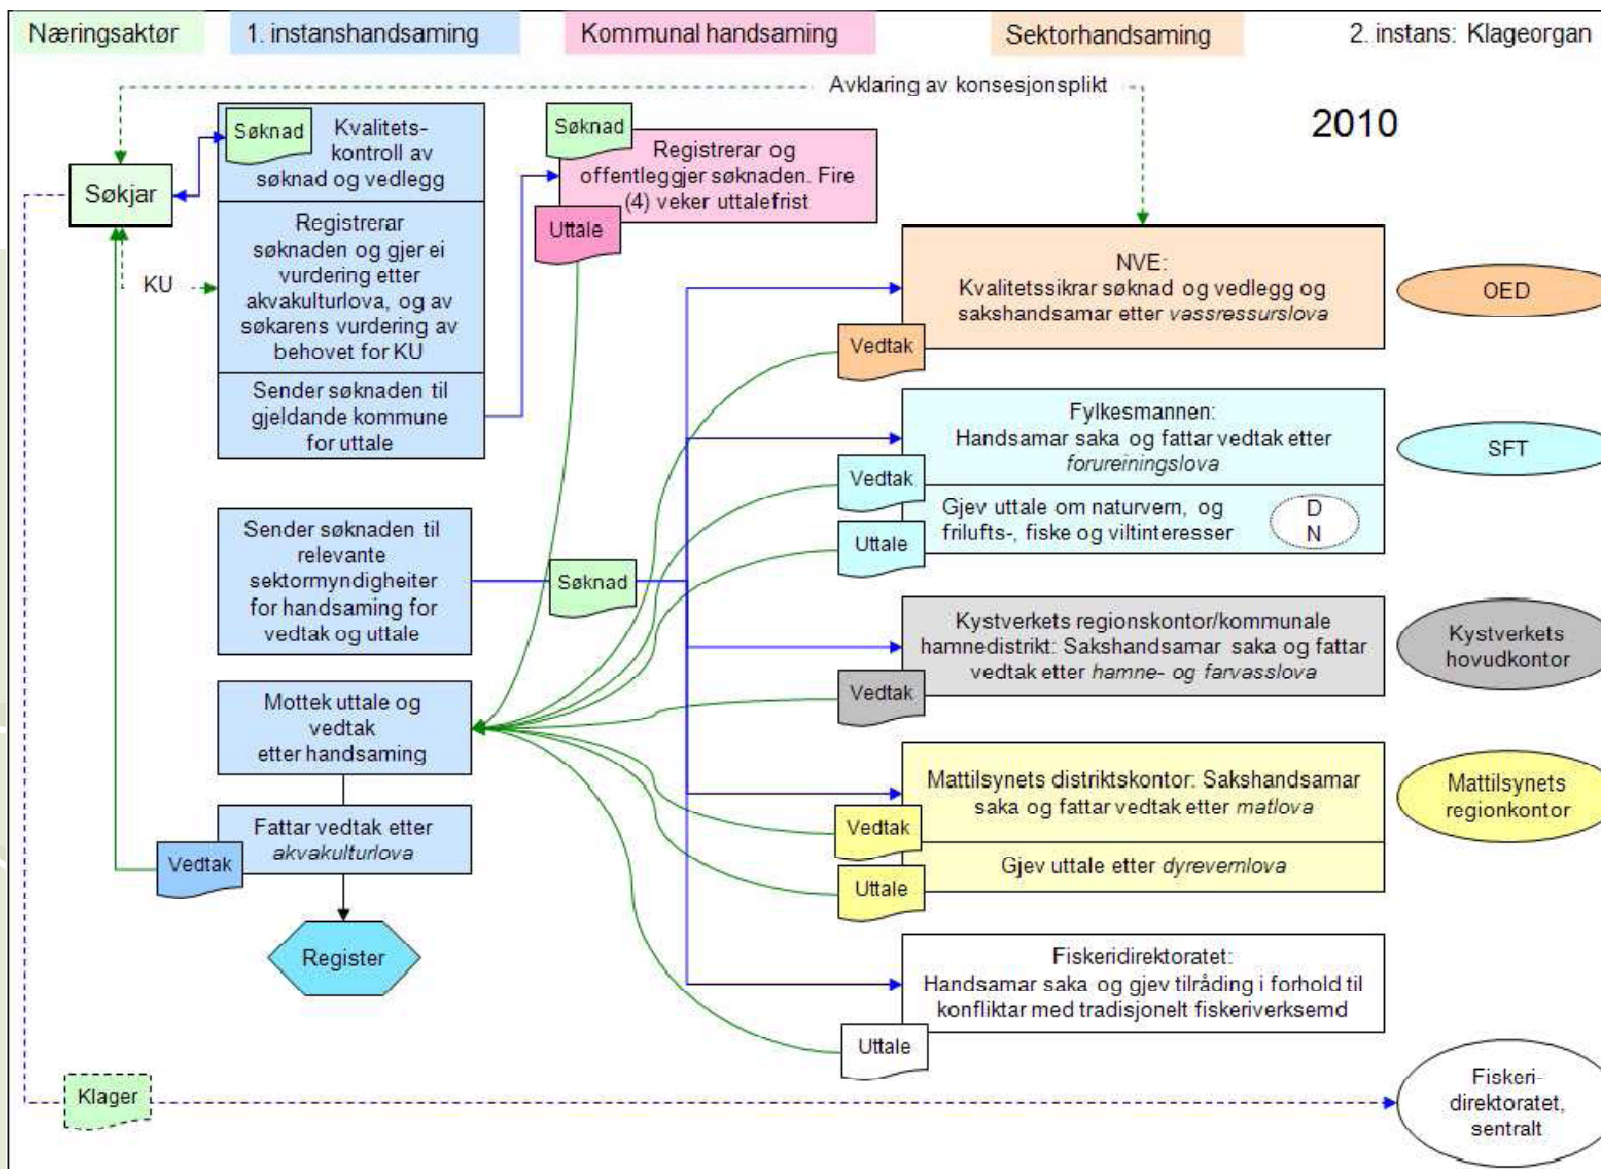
Næringsaktør

1. instanshandsaming

Kommunal handsaming

Sektorhandsaming

2. instans: Klageorgan

Avklaring av konsesjonsplikt

2010

Søkjar

Søknad

Kvalitetskontroll av søknad og vedlegg

Registrerar søknaden og gjer ei vurdering etter akvakulturlova, og av søkarens vurdering av behovet for KU

KU

Sender søknaden til gjeldande kommune for uttale

Søknad

Registrerar og offentleggjer søknaden. Fire (4) veker uttalefrist

Uttale

NVE:
Kvalitetssikrar søknad og vedlegg og sakshandsamar etter *vassressurslova*

Vedtak

OED

Fylkesmannen:
Handsamar saka og fattar vedtak etter *forureiningslova*

Vedtak

SFT

Gjev uttale om naturvern, og frilufts-, fiske og viltinteresser

D N

Uttale

Sender søknaden til relevante sektormyndigheiter for handsaming for vedtak og uttale

Søknad

Kystverkets regionskontor/kommunale hamnedistrikt: Sakshandsamar saka og fattar vedtak etter *hamne- og farvasslova*

Vedtak

Kystverkets hovudkontor

Mottek uttale og vedtak etter handsaming

Mattilsynets distriktskontor: Sakshandsamar saka og fattar vedtak etter *matlova*

Vedtak

Mattilsynets regionkontor

Fattar vedtak etter *akvakulturlova*

Vedtak

Gjev uttale etter *dyrevernlova*

Uttale

Register

Fiskeridirektoratet:
Handsamar saka og gjev tilråding i forhold til konfliktar med tradisjonelt fiskeriverksemd

Uttale

Klager

Fiskeri-direktoratet, sentralt